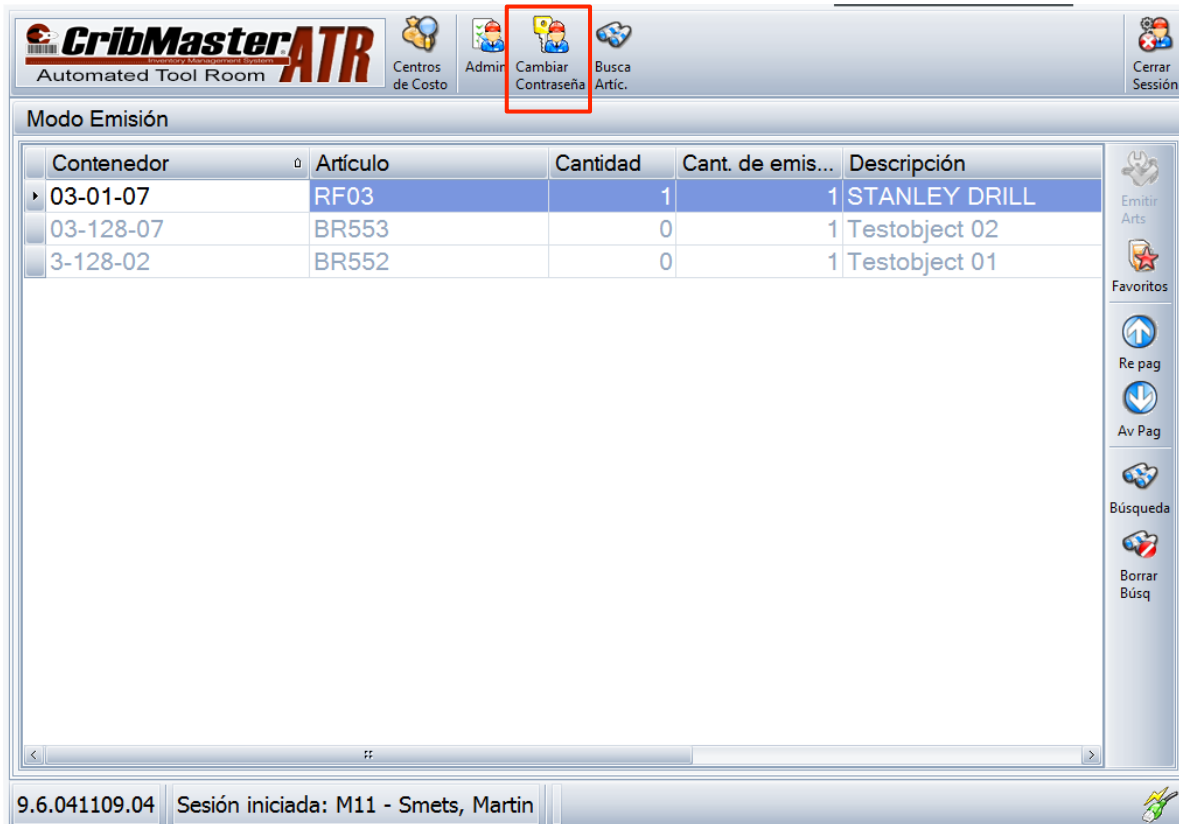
CribMaster ATR
Inventory Management System
Automated Tool Room

Centros de Costo | Admin | Cambiar Contraseña | Busca Artíc. | Cerrar Sesión

Modo Emisión

| Contenedor | Artículo | Cantidad | Cant. de emis... | Descripción |
|---|---|---|---|---|
| 03-01-07 | RF03 | 1 | 1 | STANLEY DRILL |
| 03-128-07 | BR553 | 0 | 1 | Testobject 02 |
| 3-128-02 | BR552 | 0 | 1 | Testobject 01 |

Emitir Arts
Favoritos
Re pag
Av Pag
Búsqueda
Borrar Búsq

9.6.041109.04 | Sesión iniciada: M11 - Smets, Martin